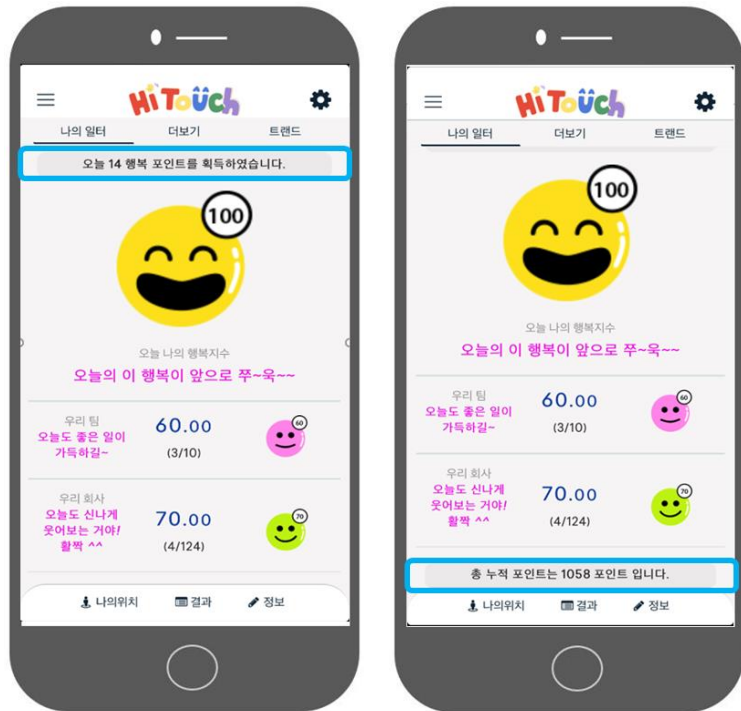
HiTouch

나의 일터 더보기 트랜드

오늘 14 행복 포인트를 획득하였습니다.

100

오늘 나의 행복지수
오늘의 이 행복이 앞으로 쭈~욱~~

우리 팀
오늘도 좋은 일이 가득하길~
60.00
(3/10)
60

우리 회사
오늘도 신나게 웃어보는 거야! 활짝 ^^
70.00
(4/124)
70

나의위치 결과 정보

HiTouch

나의 일터 더보기 트랜드

100

오늘 나의 행복지수
오늘의 이 행복이 앞으로 쭈~욱~~

우리 팀
오늘도 좋은 일이 가득하길~
60.00
(3/10)
60

우리 회사
오늘도 신나게 웃어보는 거야! 활짝 ^^
70.00
(4/124)
70

총 누적 포인트는 1058 포인트 입니다.

나의위치 결과 정보